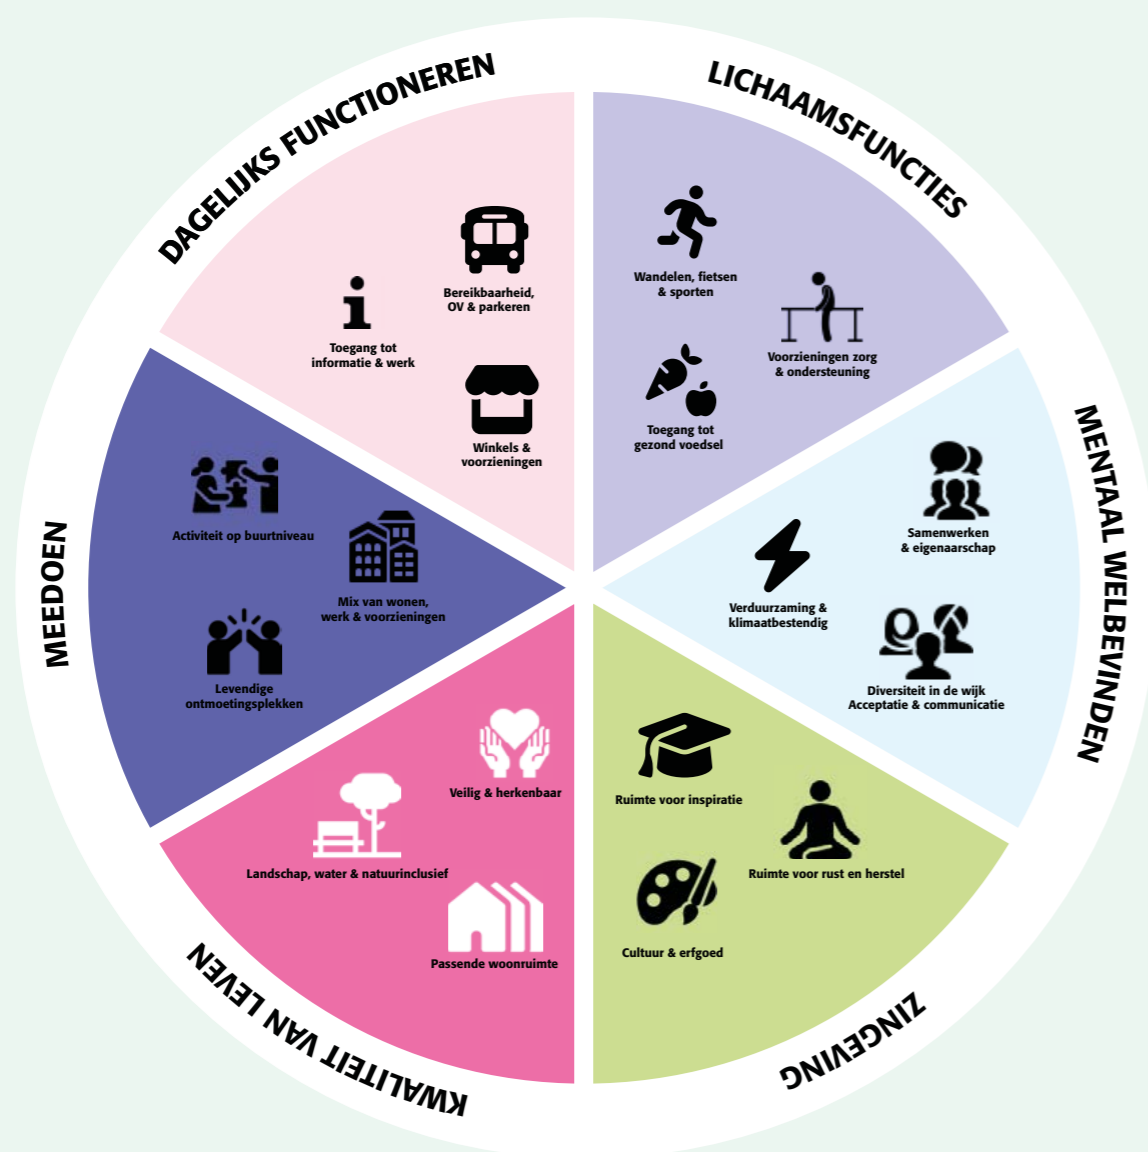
DAGELIJKS FUNCTIONEREN

Toegang tot informatie & werk

Bereikbaarheid, OV & parkeren

Winkels & voorzieningen

LICHAAMSFUNCTIES

Wandelen, fietsen & sporten

Voorzieningen zorg & ondersteuning

Toegang tot gezond voedsel

MENTAAL WELBEVINDEN

Samenwerken & eigenaarschap

Verduurzaming & klimaatbestendig

Diversiteit in de wijk Acceptatie & communicatie

ZINGEVING

Ruimte voor inspiratie

Ruimte voor rust en herstel

Cultuur & erfgoed

KWALITEIT VAN LEVEN

Veilig & herkenbaar

Landschap, water & natuurinclusief

Passende woonruimte

MEEDOEN

Activiteit op buurtniveau

Mix van wonen, werk & voorzieningen

Levendige ontmoetingsplekken